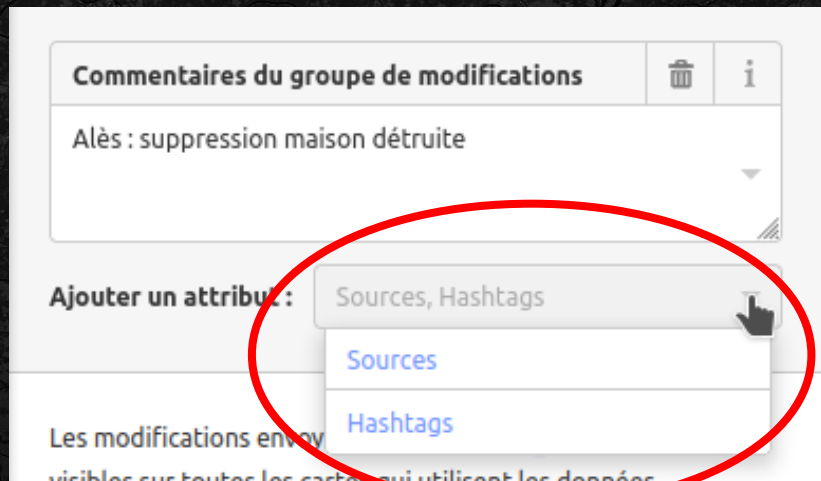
Commentaires du groupe de modifications

Alès : suppression maison détruite

Ajouter un attribut : Sources, Hashtags

Sources

Hashtags

Les modifications envo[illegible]

visibles sur toutes les cartes qui utilisent les données